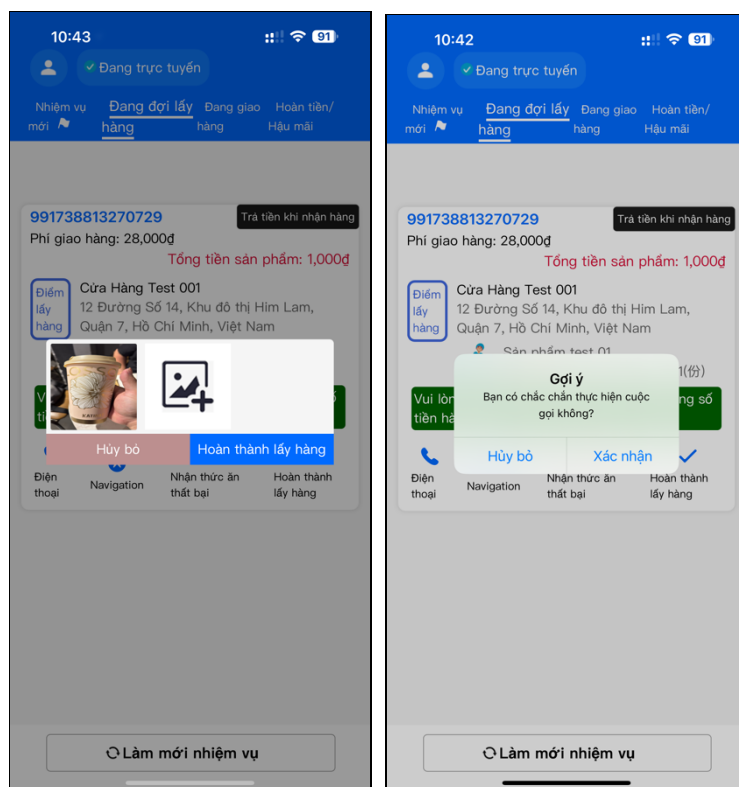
10:43 91

Đang trực tuyến

Nhiệm vụ mới

Đang đợi lấy hàng

Đang giao hàng

Hoàn tiền/ Hậu mãi

991738813270729

Trả tiền khi nhận hàng

Phí giao hàng: 28,000đ

Tổng tiền sản phẩm: 1,000đ

Điểm lấy hàng

Cửa Hàng Test 001

12 Đường Số 14, Khu đô thị Him Lam, Quận 7, Hồ Chí Minh, Việt Nam

Hủy bỏ

Hoàn thành lấy hàng

Điện thoại

Navigation

Nhận thức ăn thất bại

Hoàn thành lấy hàng

Làm mới nhiệm vụ

10:42 91

Đang trực tuyến

Nhiệm vụ mới

Đang đợi lấy hàng

Đang giao hàng

Hoàn tiền/ Hậu mãi

991738813270729

Trả tiền khi nhận hàng

Phí giao hàng: 28,000đ

Tổng tiền sản phẩm: 1,000đ

Điểm lấy hàng

Cửa Hàng Test 001

12 Đường Số 14, Khu đô thị Him Lam, Quận 7, Hồ Chí Minh, Việt Nam

Sản phẩm test 01

1(份)

Vui lòng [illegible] tiền hà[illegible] ng số

Gợi ý

Bạn có chắc chắn thực hiện cuộc gọi không?

Hủy bỏ

Xác nhận

Điện thoại

Navigation

Nhận thức ăn thất bại

Hoàn thành lấy hàng

Làm mới nhiệm vụ